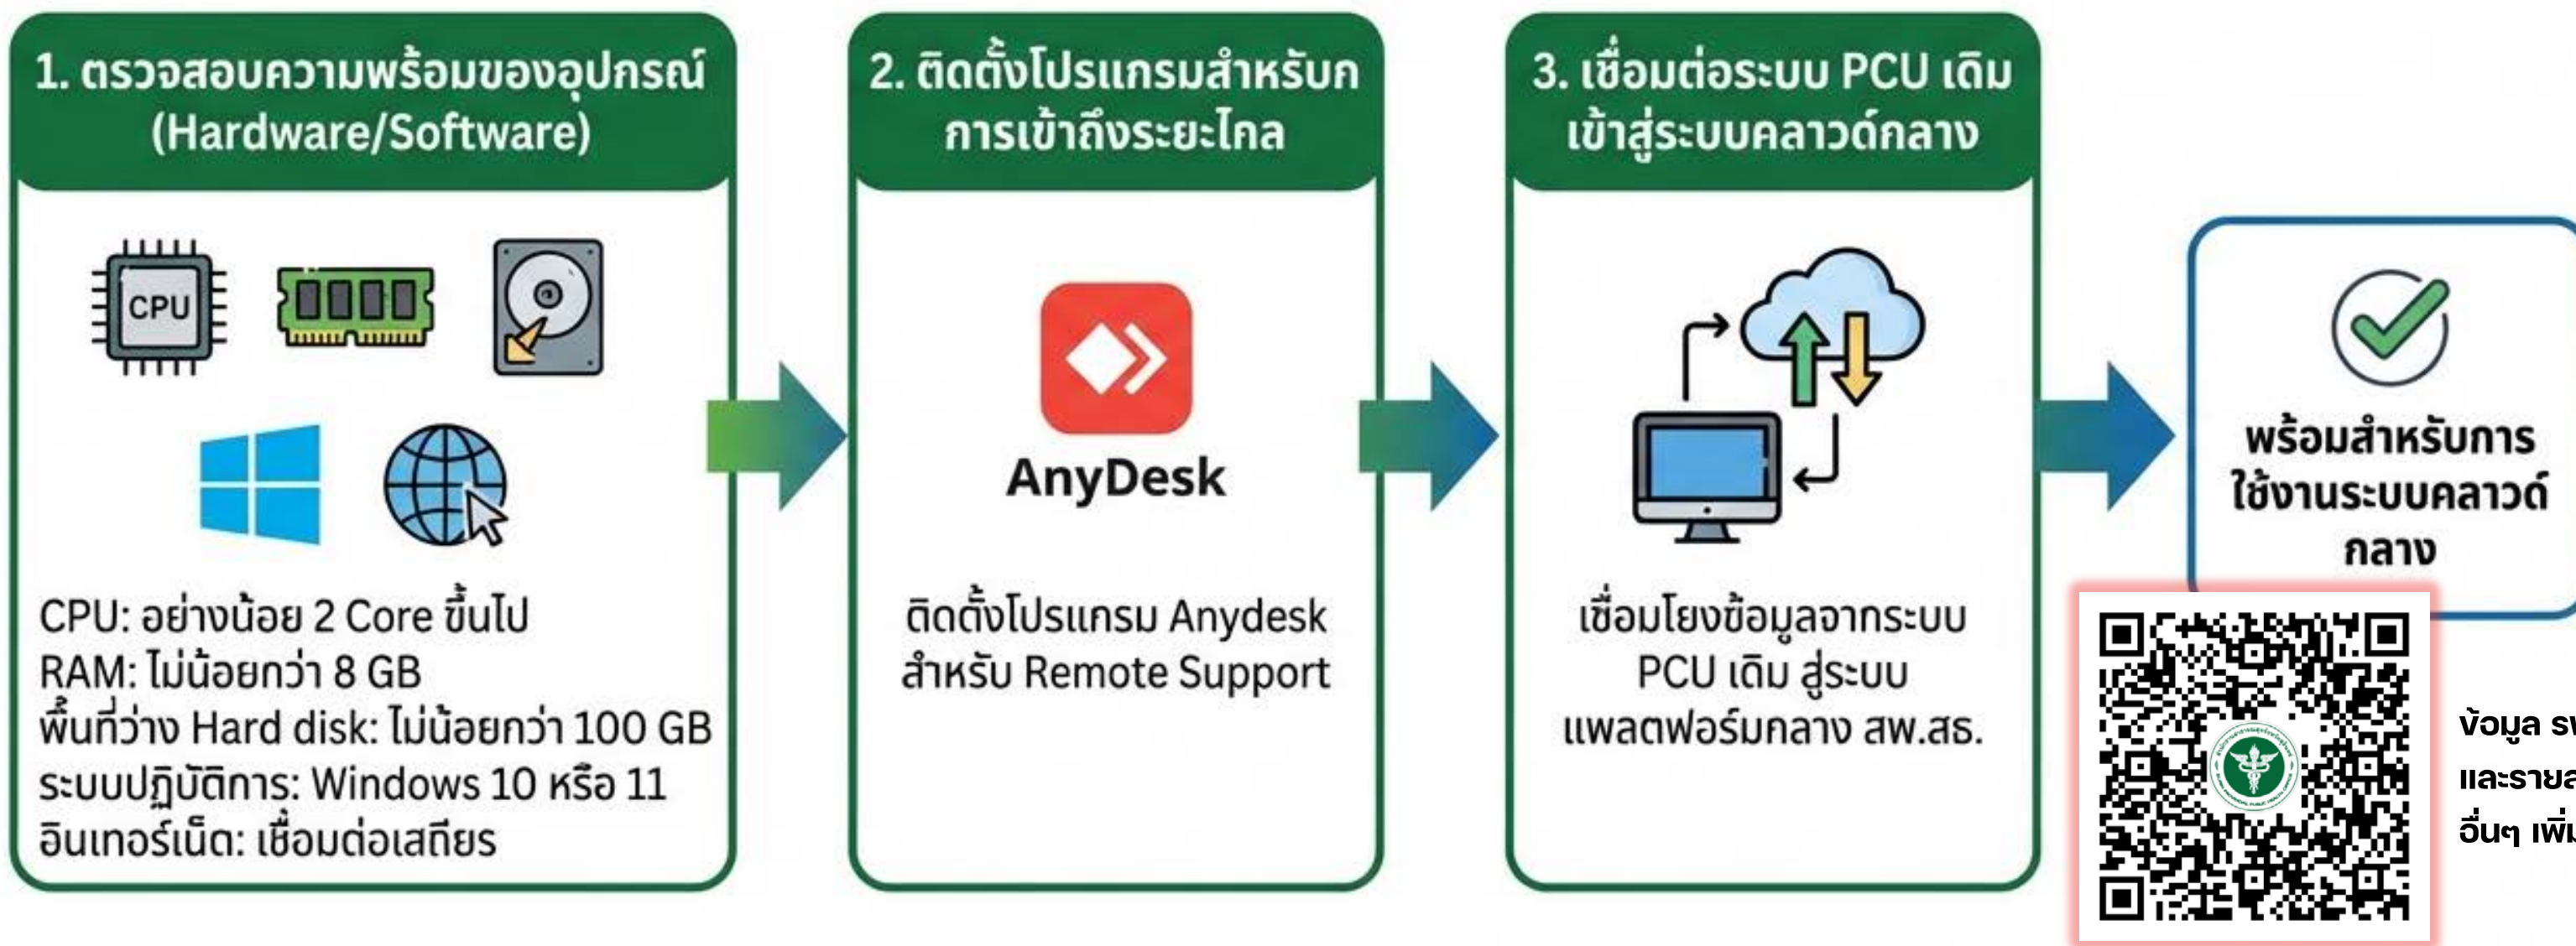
1. ตรวจสอบความพร้อมของอุปกรณ์ (Hardware/Software)

CPU

CPU: อย่างน้อย 2 Core ขึ้นไป
RAM: ไม่น้อยกว่า 8 GB
พื้นที่ว่าง Hard disk: ไม่น้อยกว่า 100 GB
ระบบปฏิบัติการ: Windows 10 หรือ 11
อินเทอร์เน็ต: เชื่อมต่อเสถียร

2. ติดตั้งโปรแกรมสำหรับการเข้าถึงระยะไกล

AnyDesk

ติดตั้งโปรแกรม Anydesk สำหรับ Remote Support

3. เชื่อมต่อระบบ PCU เดิม เข้าสู่ระบบคลาวด์กลาง

เชื่อมโยงข้อมูลจากระบบ PCU เดิม สู่ระบบ แพลตฟอร์มกลาง สพ.สธ.

พร้อมสำหรับการใช้งานระบบคลาวด์กลาง

ข้อมูล ร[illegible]
และรายล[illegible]
อื่นๆ เพิ่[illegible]